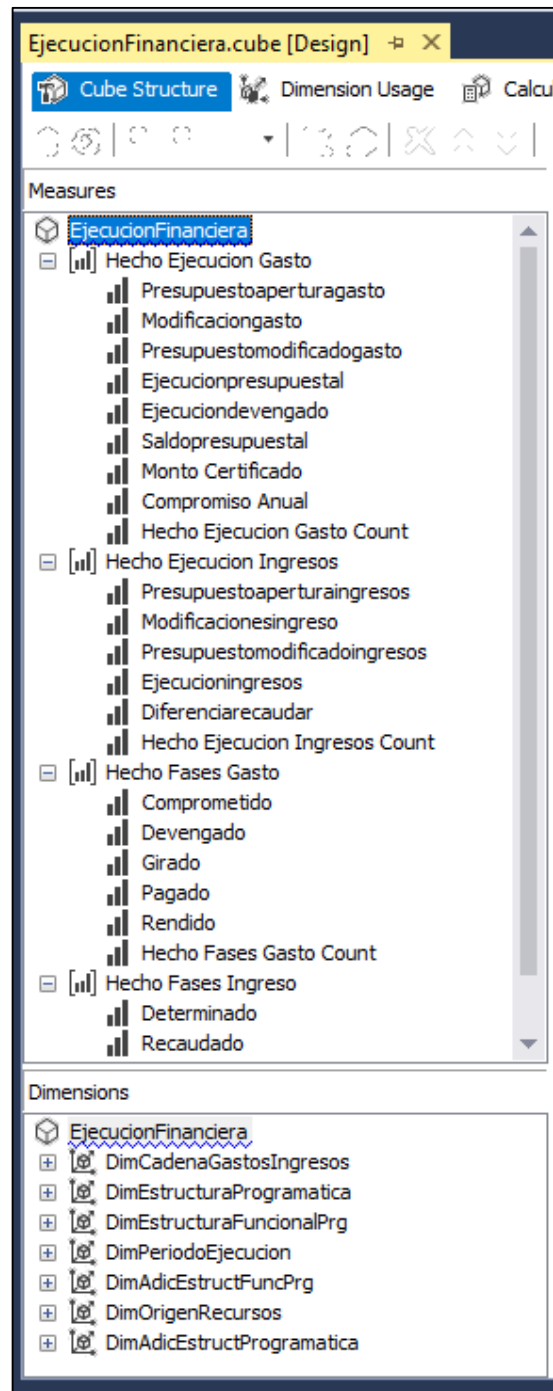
EjecucionFinanciera.cube [Design]

Cube Structure
Dimension Usage
Calcu

Measures

EjecucionFinanciera
Hecho Ejecucion Gasto
Presupuestoaperturagasto
Modificaciongasto
Presupuestomodificadogasto
Ejecucionpresupuestal
Ejecuciondevengado
Saldopresupuestal
Monto Certificado
Compromiso Anual
Hecho Ejecucion Gasto Count
Hecho Ejecucion Ingresos
Presupuestoaperturaingresos
Modificacionesingreso
Presupuestomodificadoingresos
Ejecucioningresos
Diferenciarecaudar
Hecho Ejecucion Ingresos Count
Hecho Fases Gasto
Comprometido
Devengado
Girado
Pagado
Rendido
Hecho Fases Gasto Count
Hecho Fases Ingreso
Determinado
Recaudado

Dimensions

EjecucionFinanciera
DimCadenaGastosIngresos
DimEstructuraProgramatica
DimEstructuraFuncionalPrg
DimPeriodoEjecucion
DimAdicEstructFuncPrg
DimOrigenRecursos
DimAdicEstructProgramatica